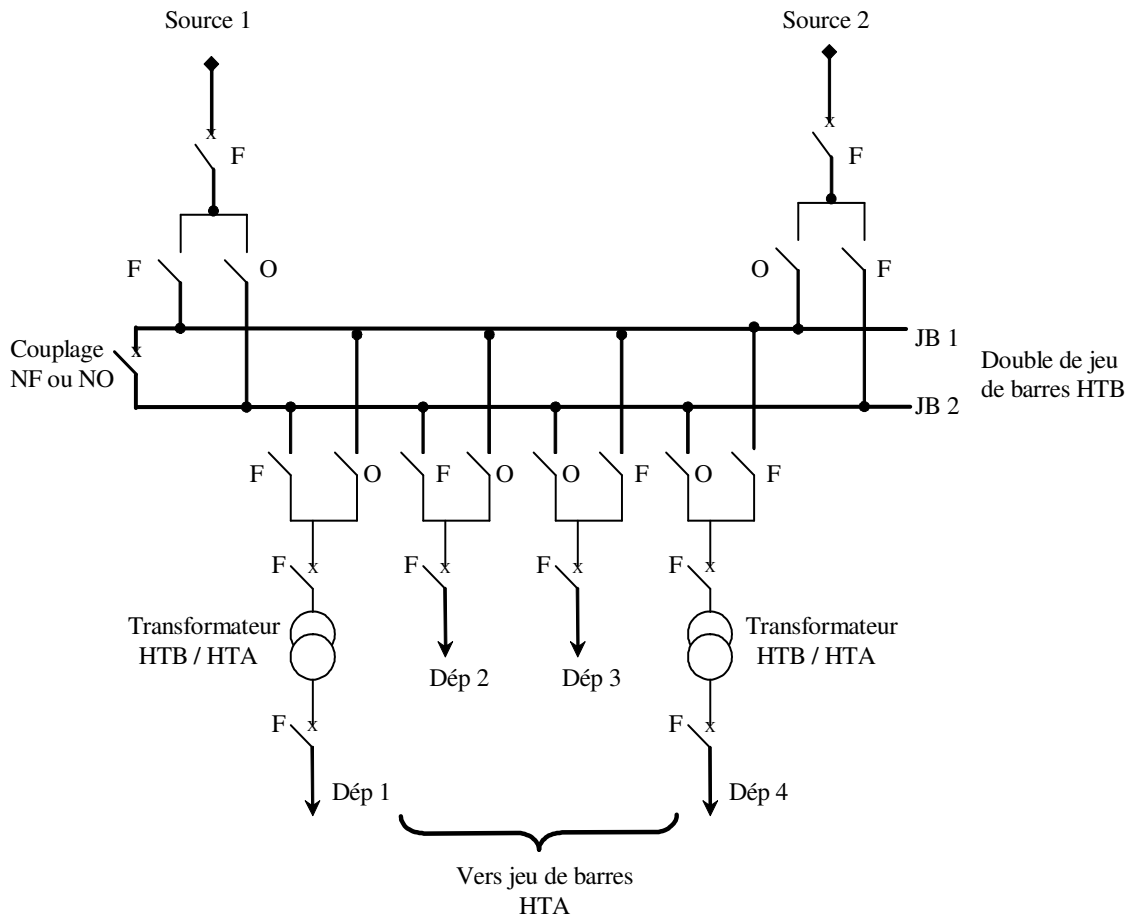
Source 1

Source 2

x

F

x

F

F O

O F

Couplage NF ou NO

x

JB 1

Double de jeu de barres HTB

JB 2

F O F O O F O F

F x

F x

F x

F x

Transformateur HTB / HTA

Dép 2

Dép 3

Transformateur HTB / HTA

F x

F x

Dép 1

Dép 4

Vers jeu de barres HTA